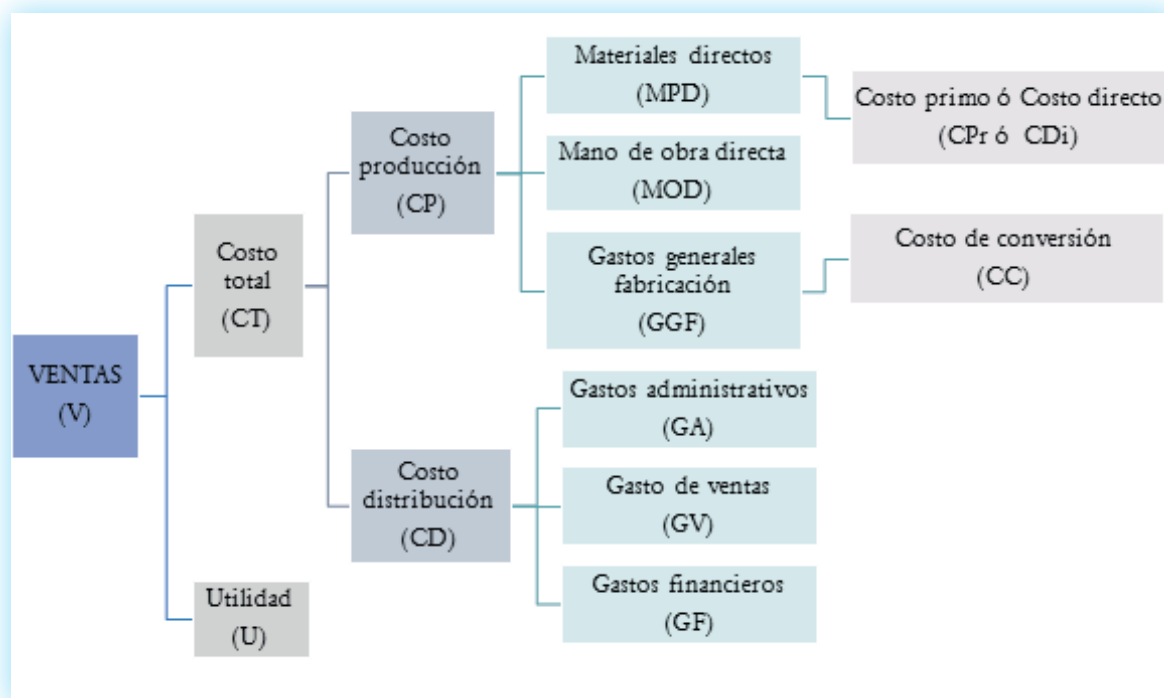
VENTAS
(V)

Costo total
(CT)

Utilidad
(U)

Costo producción
(CP)

Costo distribución
(CD)

Materiales directos
(MPD)

Mano de obra directa
(MOD)

Gastos generales fabricación
(GGF)

Gastos administrativos
(GA)

Gasto de ventas
(GV)

Gastos financieros
(GF)

Costo primo ó Costo directo
(CPr ó CDi)

Costo de conversión
(CC)